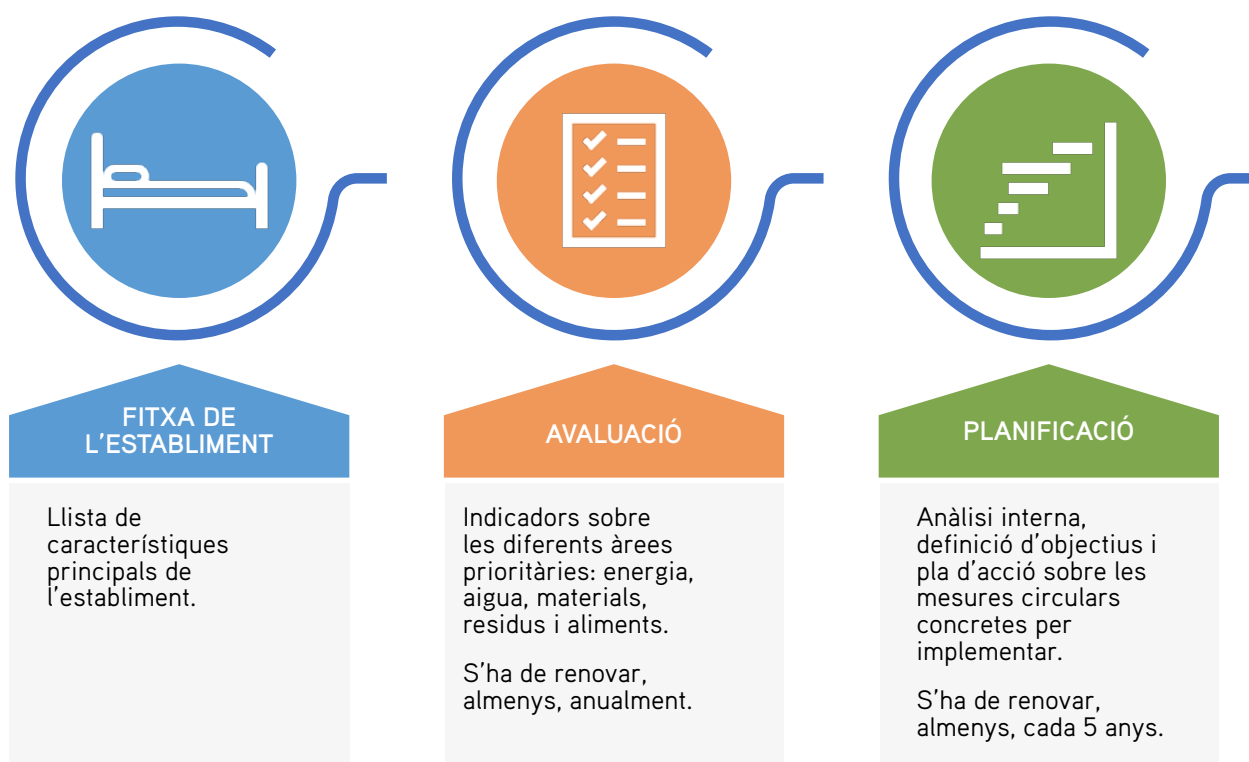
FITXA DE L’ESTABLIMENT

Llista de característiques principals de l’establiment.

AVALUACIÓ

Indicadors sobre les diferents àrees prioritàries: energia, aigua, materials, residus i aliments.

S’ha de renovar, almenys, anualment.

PLANIFICACIÓ

Anàlisi interna, definició d’objectius i pla d’acció sobre les mesures circulars concretes per implementar.

S’ha de renovar, almenys, cada 5 anys.